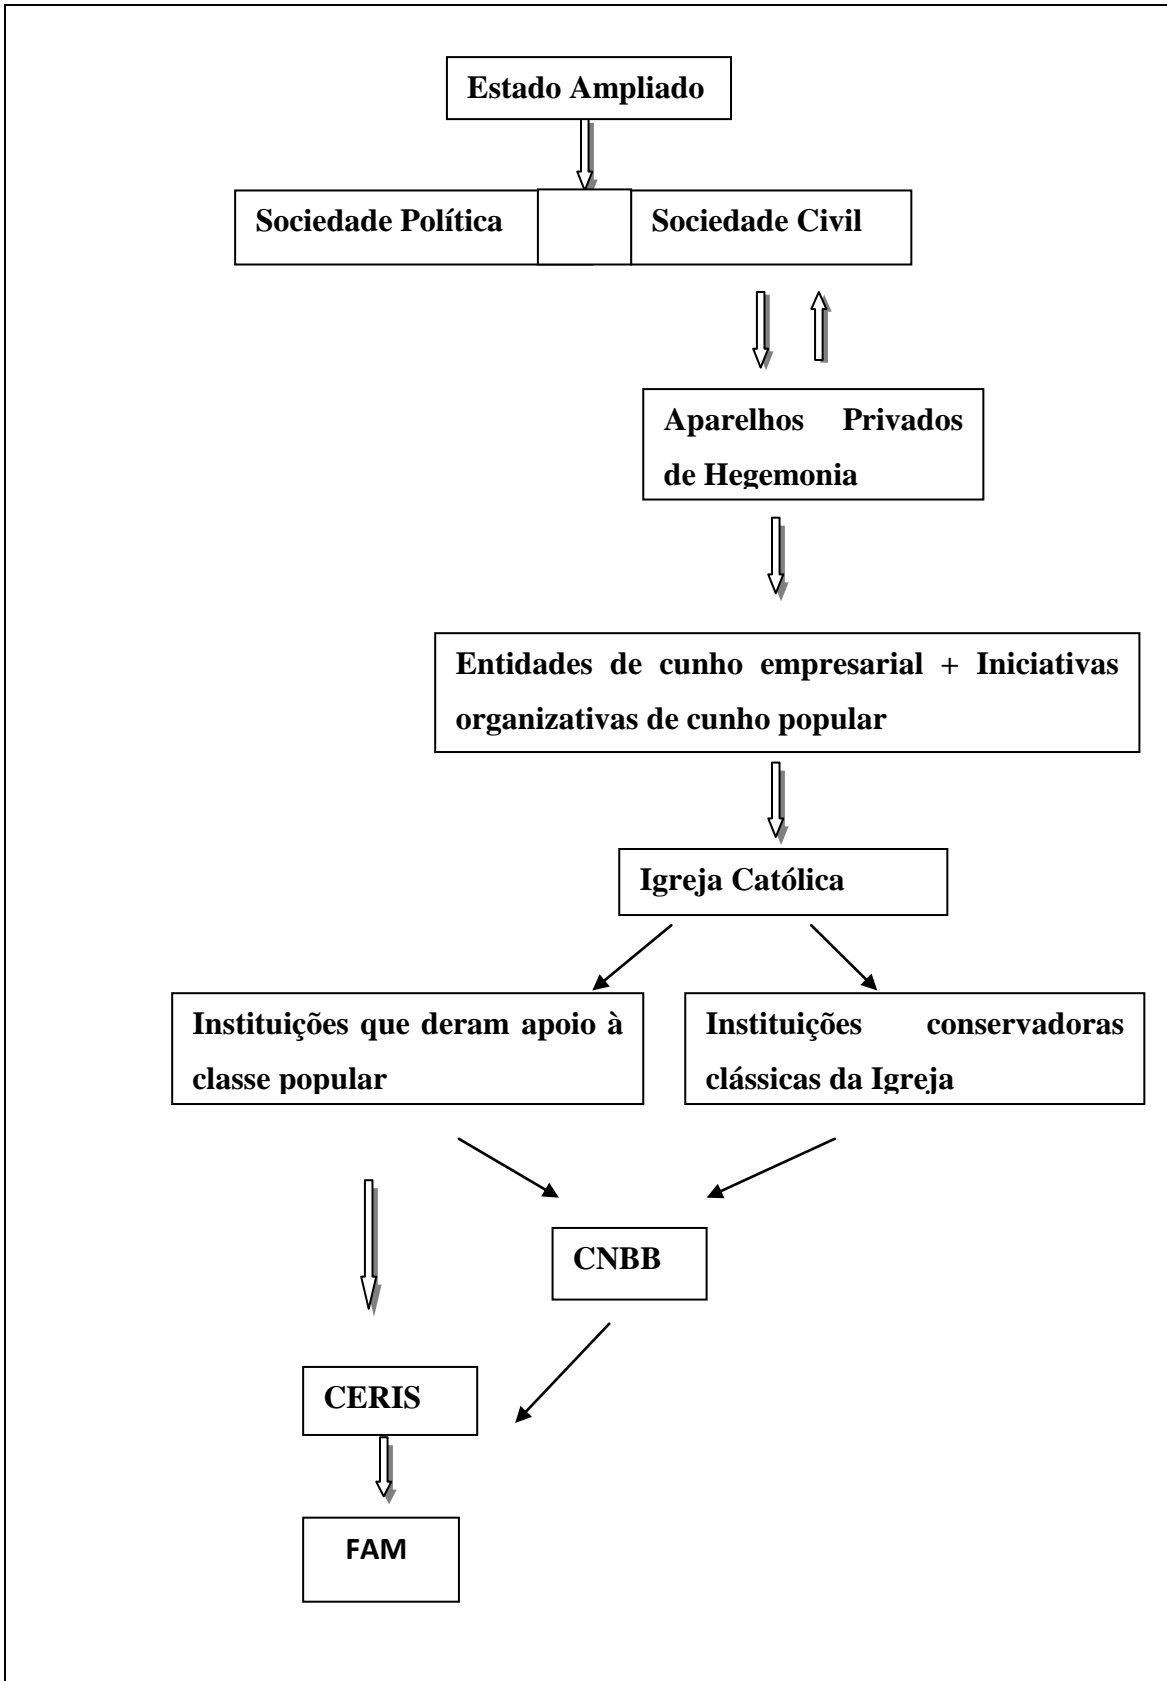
Estado Ampliado

Sociedade Política

Sociedade Civil

Aparelhos Privados de Hegemonia

Entidades de cunho empresarial + Iniciativas organizativas de cunho popular

Igreja Católica

Instituições que deram apoio à classe popular

Instituições conservadoras clássicas da Igreja

CNBB

CERIS

FAM